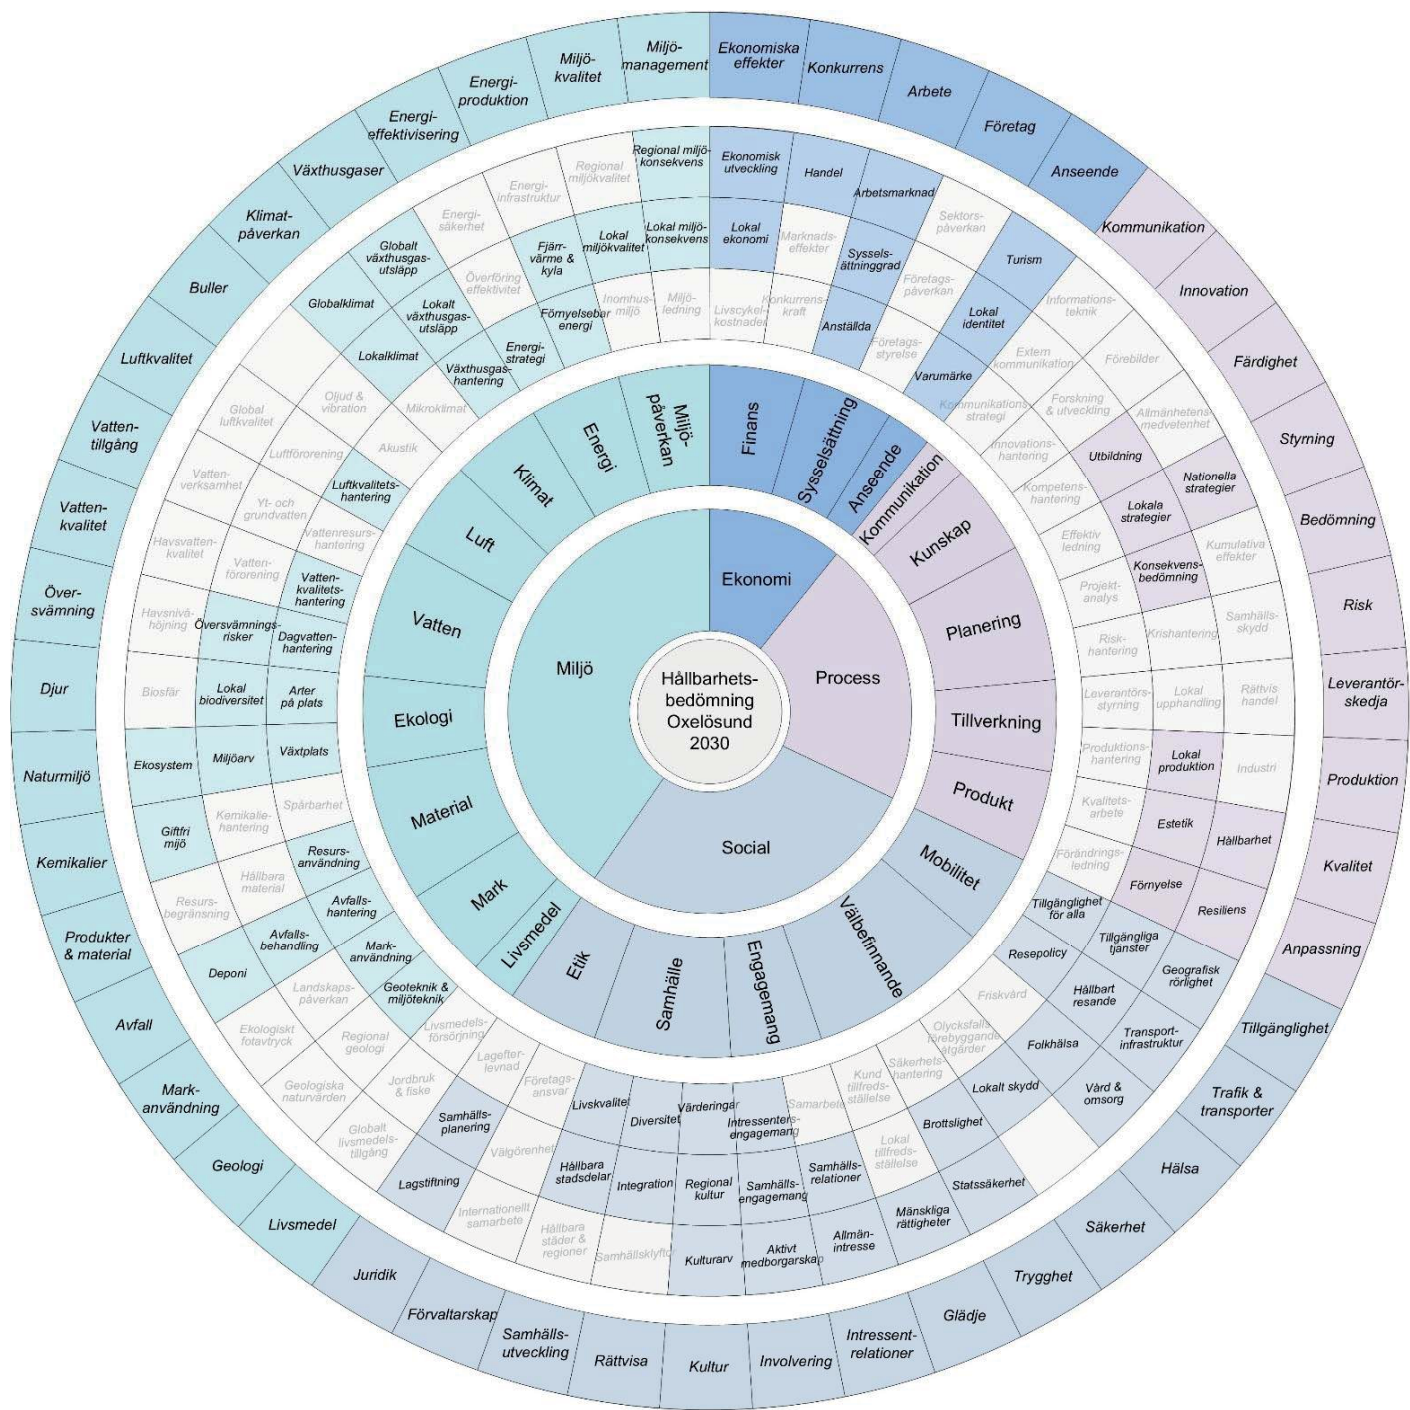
Hållbarhetsbedömning Oxelösund 2030

Miljö
Ekonomi
Process
Social

Miljöpåverkan
Energi
Klimat
Luft
Vatten
Ekologi
Material
Mark
Livsmedel
Finans
Sysselsättning
Anseende
Kommunikation
Kunskap
Planering
Tillverkning
Produkt
Mobilitet
Välbefinnande
Engagemang
Samhälle
Etik

Regional miljökonsekvens
Regional miljökvalitet
Energiinfrastruktur
Energisäkerhet
Globalt växthusgasutsläpp
Fjärrvärme & kyla
Lokal miljökvalitet
Lokal miljökonsekvens
Överföring effektivitet
Lokalt växthusgasutsläpp
Globalklimat
Förnyelsebar energi
Inomhusmiljö
Miljöledning
Energistrategi
Lokalklimat
Växthusgashantering
Mikroklimat
Oljud & vibration
Global luftkvalitet
Akustik
Luftförorening
Luftkvalitetshantering
Vattenverksamhet
Yt- och grundvatten
Vattenresurshantering
Havsvattenkvalitet
Vattenförorening
Vattenkvalitetshantering
Havsnivåhöjning
Översvämningsrisker
Dagvattenhantering
Biosfär
Lokal biodiversitet
Arter på plats
Ekosystem
Miljöarv
Växtplats
Spårbarhet
Kemikaliehantering
Giftfri miljö
Resursanvändning
Hållbara material
Resursbegränsning
Avfallshantering
Avfallsbehandling
Markanvändning
Deponi
Landskapspåverkan
Geoteknik & miljöteknik
Ekologiskt fotavtryck
Regional geologi
Livsmedelsförsörjning
Geologiska naturvärden
Jordbruk & fiske
Globalt livsmedelstillgång

Ekonomisk utveckling
Handel
Arbetsmarknad
Lokal ekonomi
Marknadseffekter
Sysselsättninggrad
Sektorspåverkan
Livscykelkostnader
Konkurrenskraft
Anställda
Företagspåverkan
Turism
Företagsstyrelse
Lokal identitet
Varumärke
Informationsteknik
Extern kommunikation
Förebilder
Kommunikationsstrategi
Forskning & utveckling
Allmänhetens medvetenhet
Innovationshantering
Utbildning
Kompetenshantering
Nationella strategier
Lokala strategier
Effektiv ledning
Konsekvensbedömning
Kumulativa effekter
Projektanalys
Samhällsskydd
Riskhantering
Krishantering
Leverantörsstyrning
Lokal upphandling
Rättvis handel
Produktionshantering
Lokal produktion
Industri
Kvalitetsarbete
Estetik
Hållbarhet
Förändringsledning
Förnyelse
Resiliens
Tillgänglighet för alla
Tillgängliga tjänster
Resepolicy
Geografisk rörlighet
Friskvård
Hållbart resande
Olycksfallsförebyggande åtgärder
Folkhälsa
Transportinfrastruktur
Säkerhetshantering
Kund tillfredsställelse
Lokalt skydd
Vård & omsorg
Brottslighet
Lokal tillfredsställelse
Statssäkerhet
Mänskliga rättigheter
Samarbete
Samhällsrelationer
Allmänintresse
Intressentersengagemang
Värderingar
Samhällsengagemang
Aktivt medborgarskap
Diversitet
Regional kultur
Kulturarv
Livskvalitet
Integration
Hållbara stadsdelar
Samhällsklyftor
Företagsansvar
Lagefterlevnad
Välgörenhet
Hållbara städer & regioner
Samhällsplanering
Internationellt samarbete
Lagstiftning

Miljömanagement
Miljökvalitet
Energiproduktion
Energieffektivisering
Växthusgaser
Klimatpåverkan
Buller
Luftkvalitet
Vattentillgång
Vattenkvalitet
Översvämning
Djur
Naturmiljö
Kemikalier
Produkter & material
Avfall
Markanvändning
Geologi
Livsmedel
Juridik
Förvaltarskap
Samhällsutveckling
Rättvisa
Kultur
Involvering
Intressentrelationer
Glädje
Trygghet
Säkerhet
Hälsa
Trafik & transporter
Tillgänglighet
Anpassning
Kvalitet
Produktion
Leverantörskedja
Risk
Bedömning
Styrning
Färdighet
Innovation
Kommunikation
Anseende
Företag
Arbete
Konkurrens
Ekonomiska effekter